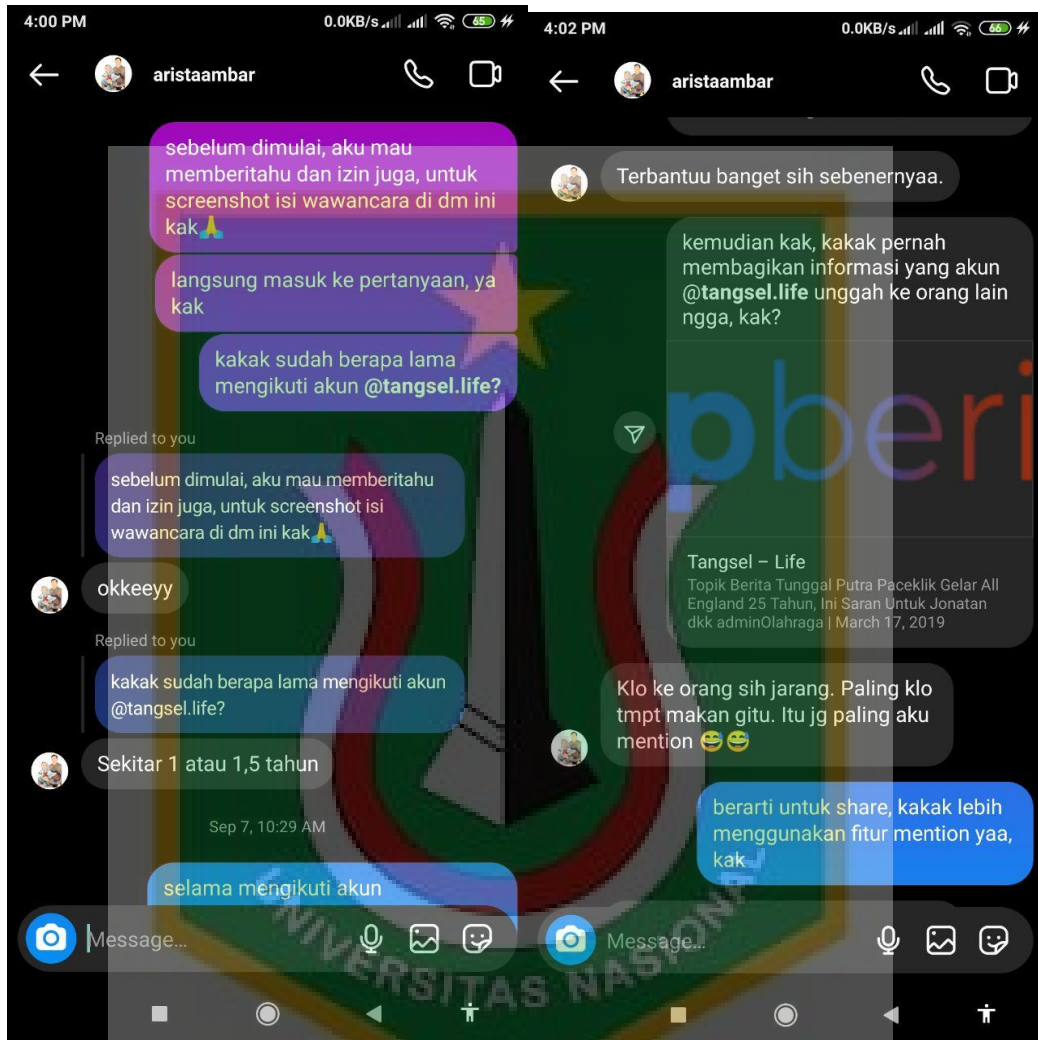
4:00 PM 0.0KB/s 65

aristaambar

sebelum dimulai, aku mau memberitahu dan izin juga, untuk screenshot isi wawancara di dm ini kak🙏

langsung masuk ke pertanyaan, ya kak

kakak sudah berapa lama mengikuti akun @tangsel.life?

Replied to you

sebelum dimulai, aku mau memberitahu dan izin juga, untuk screenshot isi wawancara di dm ini kak🙏

okkeeyy

Replied to you

kakak sudah berapa lama mengikuti akun @tangsel.life?

Sekitar 1 atau 1,5 tahun

Sep 7, 10:29 AM

selama mengikuti akun

Message...

4:02 PM 0.0KB/s 66

aristaambar

Terbantuu banget sih sebenernyaa.

kemudian kak, kakak pernah membagikan informasi yang akun @tangsel.life unggah ke orang lain ngga, kak?

pberi

Tangsel – Life
Topik Berita Tunggal Putra Paceklik Gelar All England 25 Tahun, Ini Saran Untuk Jonatan dkk adminOlahraga | March 17, 2019

Klo ke orang sih jarang. Paling klo tmpt makan gitu. Itu jg paling aku mention 😂😂

berarti untuk share, kakak lebih menggunakan fitur mention yaa, kak

Message...

UNIVERSITAS NASIONAL